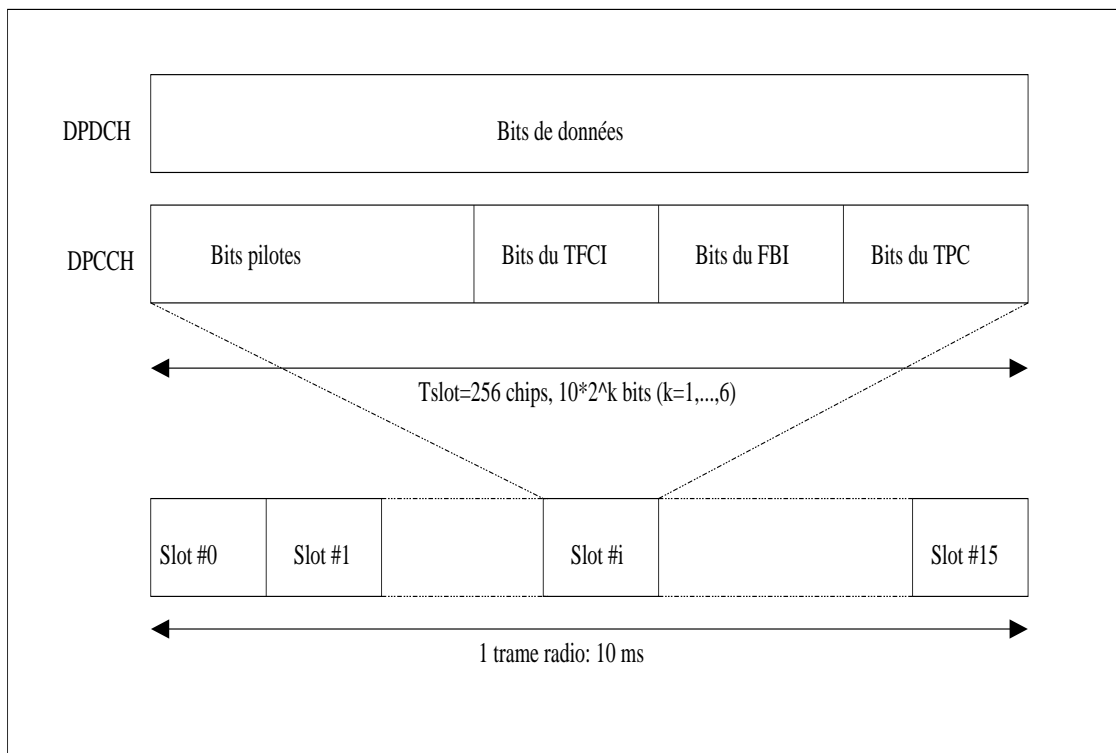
DPDCH

Bits de données

DPCCH

| Bits pilotes | Bits du TFCI | Bits du FBI | Bits du TPC |
|---|---|---|---|

Tslot=256 chips, 10*2^k bits (k=1,...,6)

| Slot #0 | Slot #1 | | Slot #i | | Slot #15 |
|---|---|---|---|---|---|

1 trame radio: 10 ms